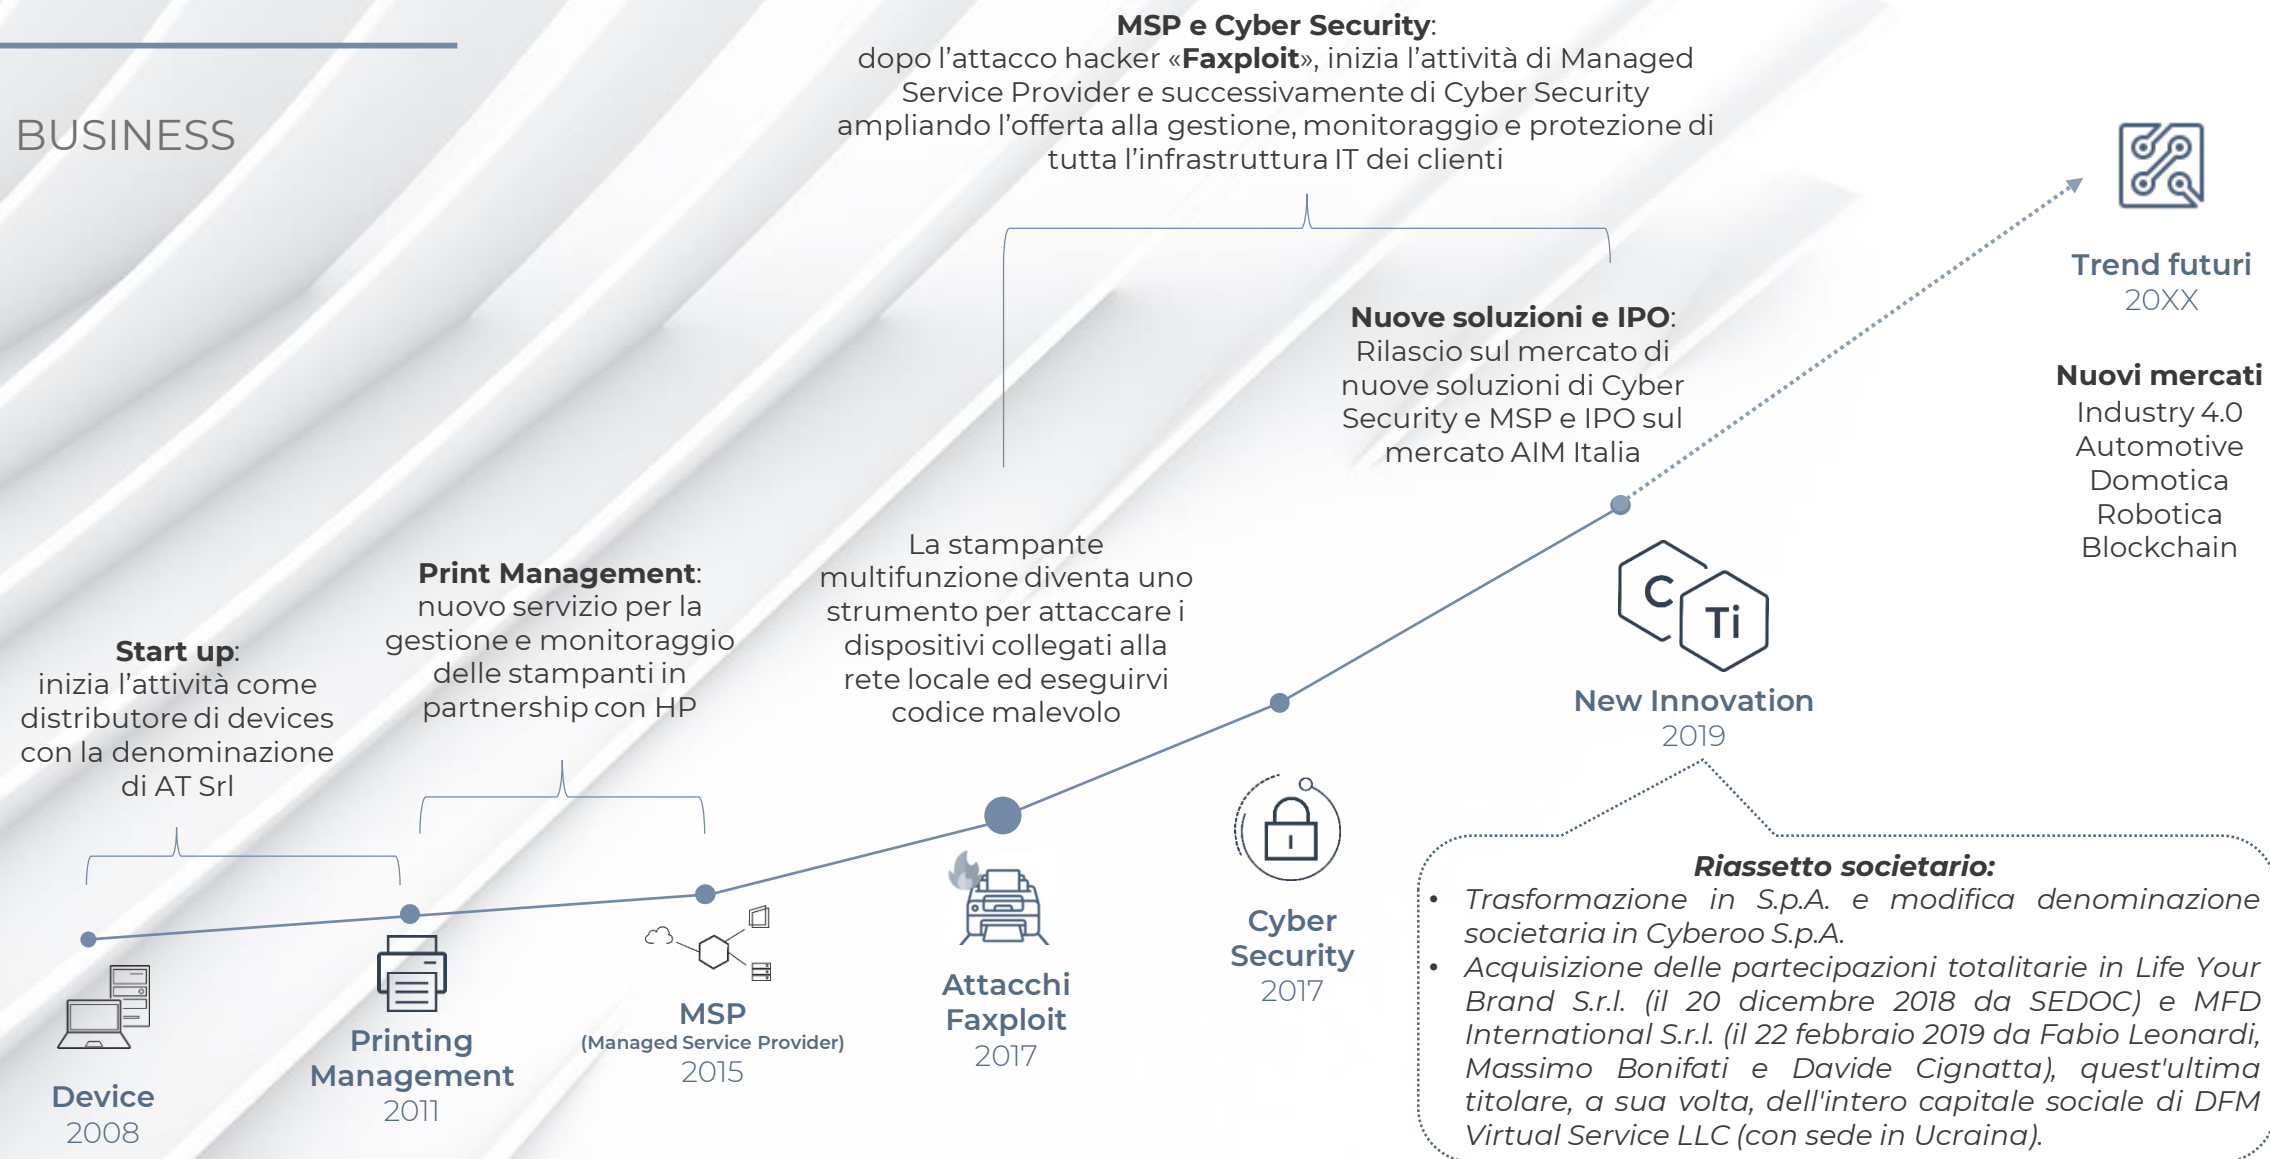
BUSINESS

**MSP e Cyber Security**: dopo l'attacco hacker «**Faxploit**», inizia l'attività di Managed Service Provider e successivamente di Cyber Security ampliando l'offerta alla gestione, monitoraggio e protezione di tutta l'infrastruttura IT dei clienti

Trend futuri
20XX

**Nuovi mercati**
Industry 4.0
Automotive
Domotica
Robotica
Blockchain

**Nuove soluzioni e IPO**: Rilascio sul mercato di nuove soluzioni di Cyber Security e MSP e IPO sul mercato AIM Italia

La stampante multifunzione diventa uno strumento per attaccare i dispositivi collegati alla rete locale ed eseguirvi codice malevolo

**Print Management**: nuovo servizio per la gestione e monitoraggio delle stampanti in partnership con HP

**Start up**: inizia l'attività come distributore di devices con la denominazione di AT Srl

C Ti
New Innovation
2019

Cyber Security
2017

Attacchi Faxploit
2017

MSP
(Managed Service Provider)
2015

Printing Management
2011

Device
2008

***Riassetto societario:***
- *Trasformazione in S.p.A. e modifica denominazione societaria in Cyberoo S.p.A.*
- *Acquisizione delle partecipazioni totalitarie in Life Your Brand S.r.l. (il 20 dicembre 2018 da SEDOC) e MFD International S.r.l. (il 22 febbraio 2019 da Fabio Leonardi, Massimo Bonifati e Davide Cignatta), quest'ultima titolare, a sua volta, dell'intero capitale sociale di DFM Virtual Service LLC (con sede in Ucraina).*